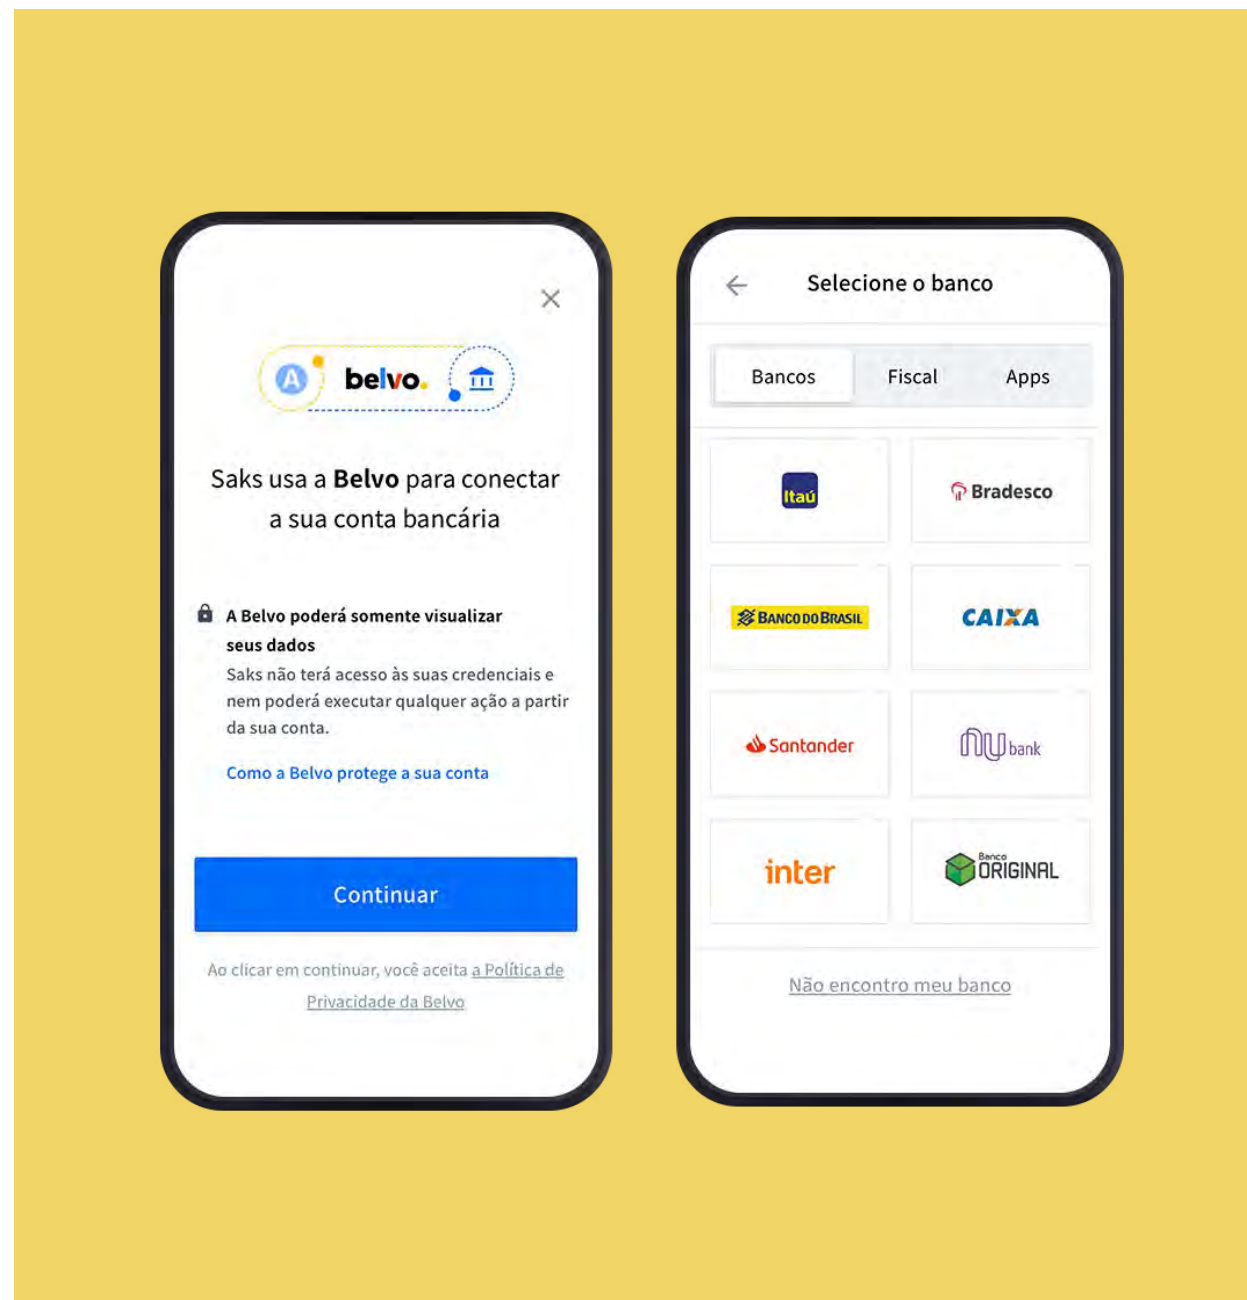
×

A belvo.

Saks usa a **Belvo** para conectar a sua conta bancária

A Belvo poderá somente visualizar seus dados

Saks não terá acesso às suas credenciais e nem poderá executar qualquer ação a partir da sua conta.

Como a Belvo protege a sua conta

Continuar

Ao clicar em continuar, você aceita a Política de Privacidade da Belvo

Selecione o banco

Bancos Fiscal Apps

Itaú

Bradesco

BANCO DO BRASIL

CAIXA

Santander

nu bank

inter

Banco ORIGINAL

Não encontro meu banco